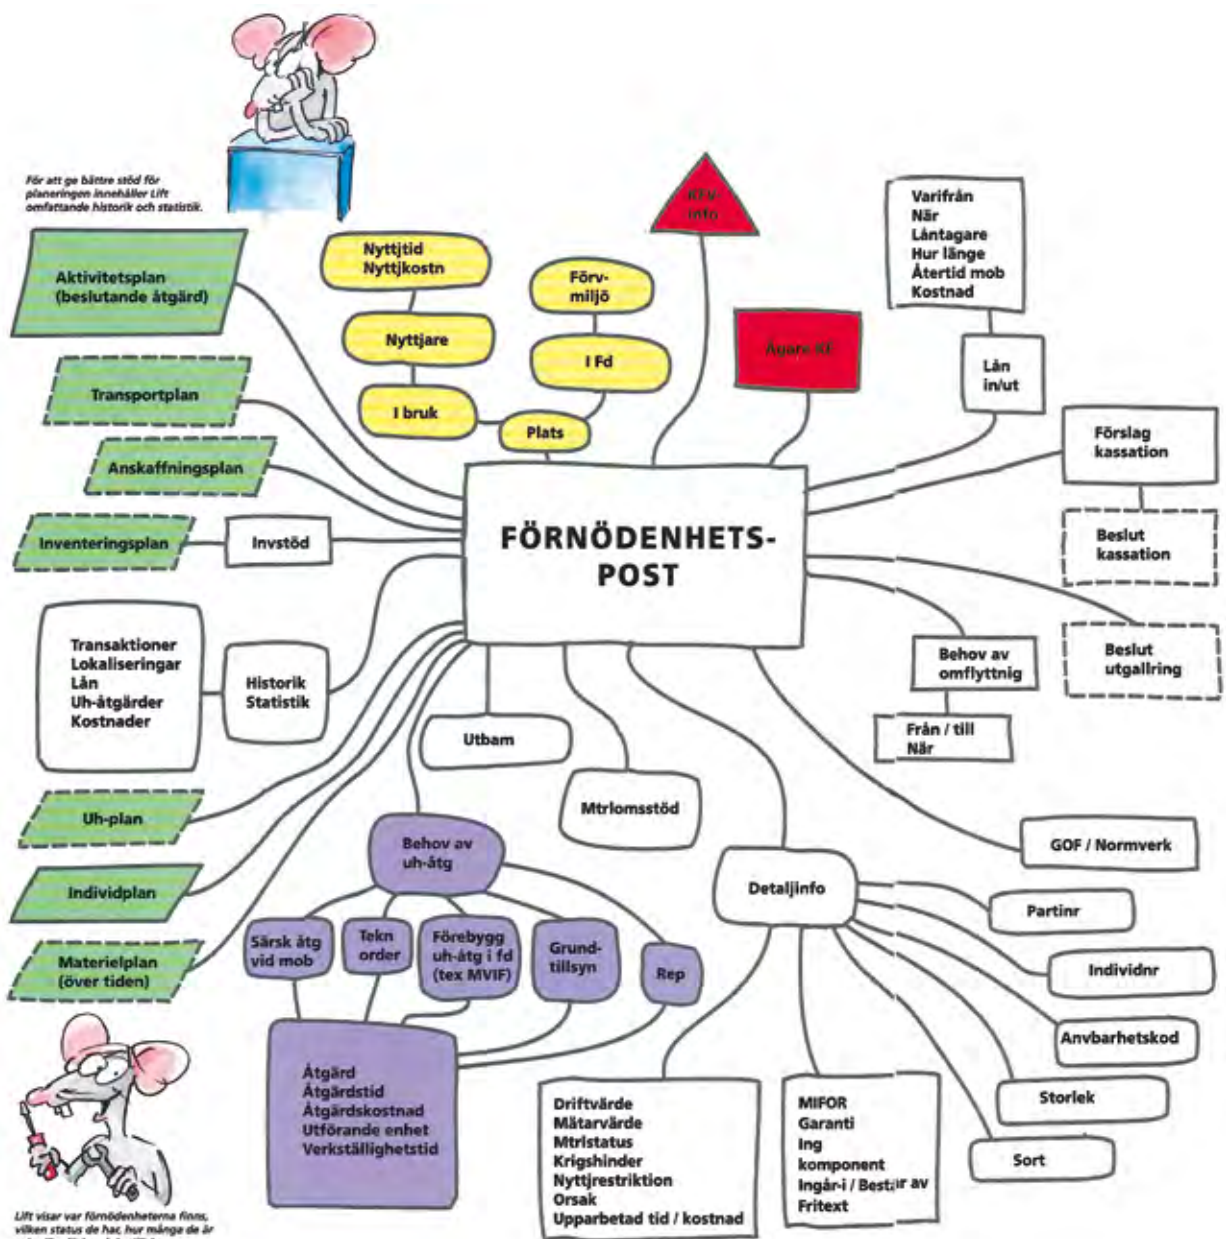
För att ge bättre stöd för planeringen innehåller Lift omfattande historik och statistik.

Aktivitetsplan (beslutande åtgärd)

Transportplan

Anskaffningsplan

Inventeringsplan

Invstöd

Transaktioner
Lokaliseringar
Lån
Uh-åtgärder
Kostnader

Historik
Statistik

Uh-plan

Individplan

Materielplan (över tiden)

Nyttjtid
Nyttjkostn

Nyttjare

I bruk

Plats

Förv-miljö

I Fd

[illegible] info

Ägare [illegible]

Varifrån
När
Låntagare
Hur länge
Återtid mob
Kostnad

Lån in/ut

Förslag kassation

Beslut kassation

Beslut utgallring

FÖRNÖDENHETS-POST

Behov av omflyttnig

Från / till
När

Utbam

Mtrlomsstöd

GOF / Normverk

Behov av uh-åtg

Särsk åtg vid mob

Tekn order

Förebygg uh-åtg i fd (tex MVIF)

Grund-tillsyn

Rep

Detaljinfo

Partinr

Individnr

Anvbarhetskod

Storlek

Sort

Åtgärd
Åtgärdstid
Åtgärdskostnad
Utförande enhet
Verkställighetstid

Driftvärde
Mätarvärde
Mtrlstatus
Krigshinder
Nyttjrestriktion
Orsak
Upparbetad tid / kostnad

MIFOR
Garanti
Ing
komponent
Ingår-i / Består av
Fritext

Lift visar var förnödenheterna finns, vilken status de har, hur många de är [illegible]